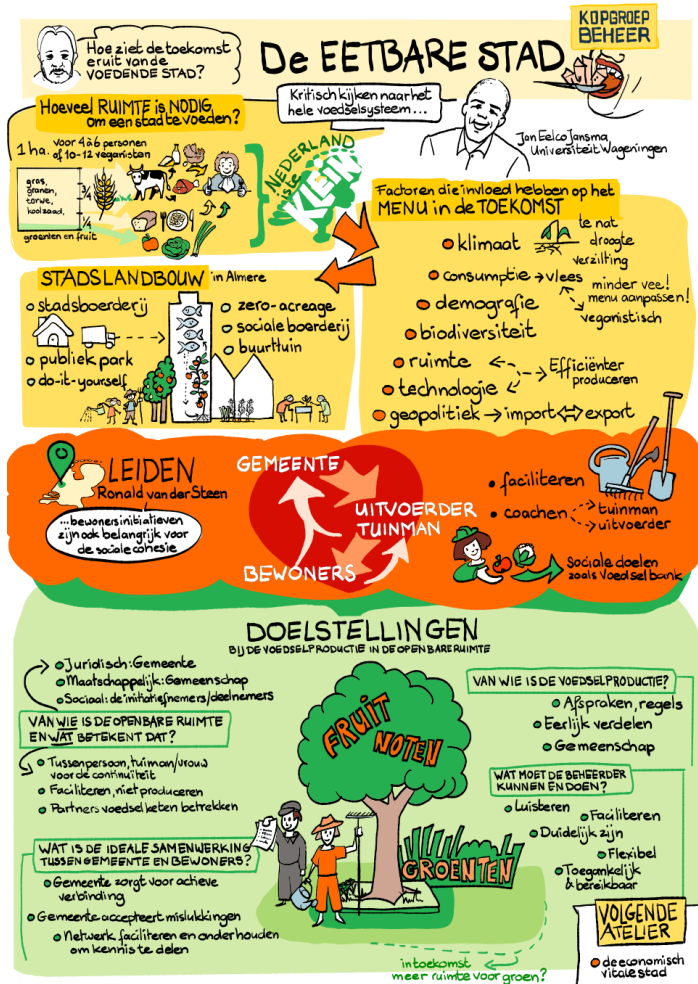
Hoe ziet de toekomst eruit van de VOEDENDE STAD?

De EETBARE STAD

KOPGROEP BEHEER

Kritisch kijken naar het hele voedselsysteem...

Jan Eelco Jansma Universiteit Wageningen

Hoeveel RUIMTE is NODIG om een stad te voeden?

1 ha. voor 4 à 6 personen of 10-12 veganisten

gras, granen, tarwe, koolzaad, ¾

¼ groenten en fruit

NEDERLAND is te KLEIN

Factoren die invloed hebben op het MENU in de TOEKOMST

klimaat → te nat droogte verzilting

consumptie → vlees → minder vee! menu aanpassen! veganistisch

demografie

biodiversiteit

ruimte ↔ Efficiënter produceren

technologie

geopolitiek → import ⇔ export

STADSLANDBOUW in Almere

stadsboerderij

publiek park

do-it-yourself

zero-acreage

sociale boerderij

buurttuin

LEIDEN Ronald van der Steen

...bewonersinitiatieven zijn ook belangrijk voor de sociale cohesie

GEMEENTE

UITVOERDER TUINMAN

BEWONERS

faciliteren

coachen → tuinman uitvoerder

Sociale doelen zoals Voedselbank

DOELSTELLINGEN
BIJ DE VOEDSELPRODUCTIE IN DE OPENBARE RUIMTE

Juridisch: Gemeente
Maatschappelijk: Gemeenschap
Sociaal: de initiatiefnemers/deelnemers

VAN WIE IS DE OPENBARE RUIMTE EN WAT BETEKENT DAT?

Tussenpersoon, tuinman/vrouw voor de continuïteit
Faciliteren, niet produceren
Partners voedselketen betrekken

WAT IS DE IDEALE SAMENWERKING TUSSEN GEMEENTE EN BEWONERS?

Gemeente zorgt voor actieve verbinding
Gemeente accepteert mislukkingen
Netwerk faciliteren en onderhouden om kennis te delen

FRUIT NOTEN

GROENTEN

in toekomst meer ruimte voor groen?

VAN WIE IS DE VOEDSELPRODUCTIE?

Afspraken, regels
Eerlijk verdelen
Gemeenschap

WAT MOET DE BEHEERDER KUNNEN EN DOEN?

Luisteren
Faciliteren
Duidelijk zijn
Flexibel
Toegankelijk & bereikbaar

VOLGENDE ATELIER

de economisch vitale stad